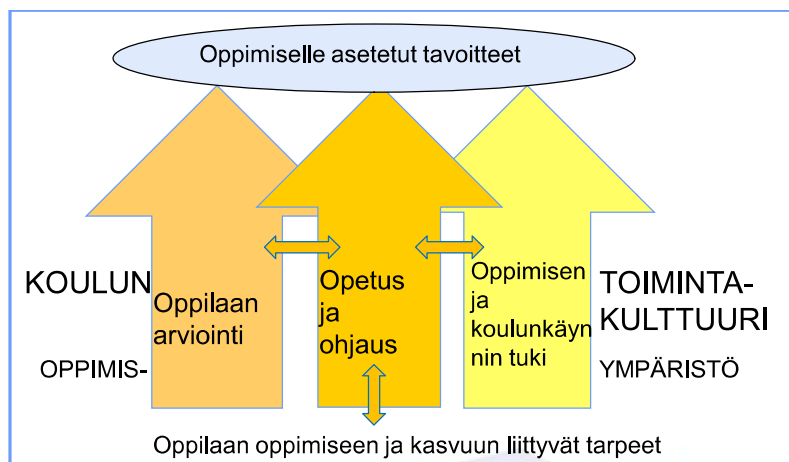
Oppimiselle asetetut tavoitteet

KOULUN

Oppilaan arviointi

Opetus ja ohjaus

Oppimisen ja koulunkäyn nin tuki

TOIMINTA-KULTTUURI

OPPIMIS-

YMPÄRISTÖ

Oppilaan oppimiseen ja kasvuun liittyvät tarpeet